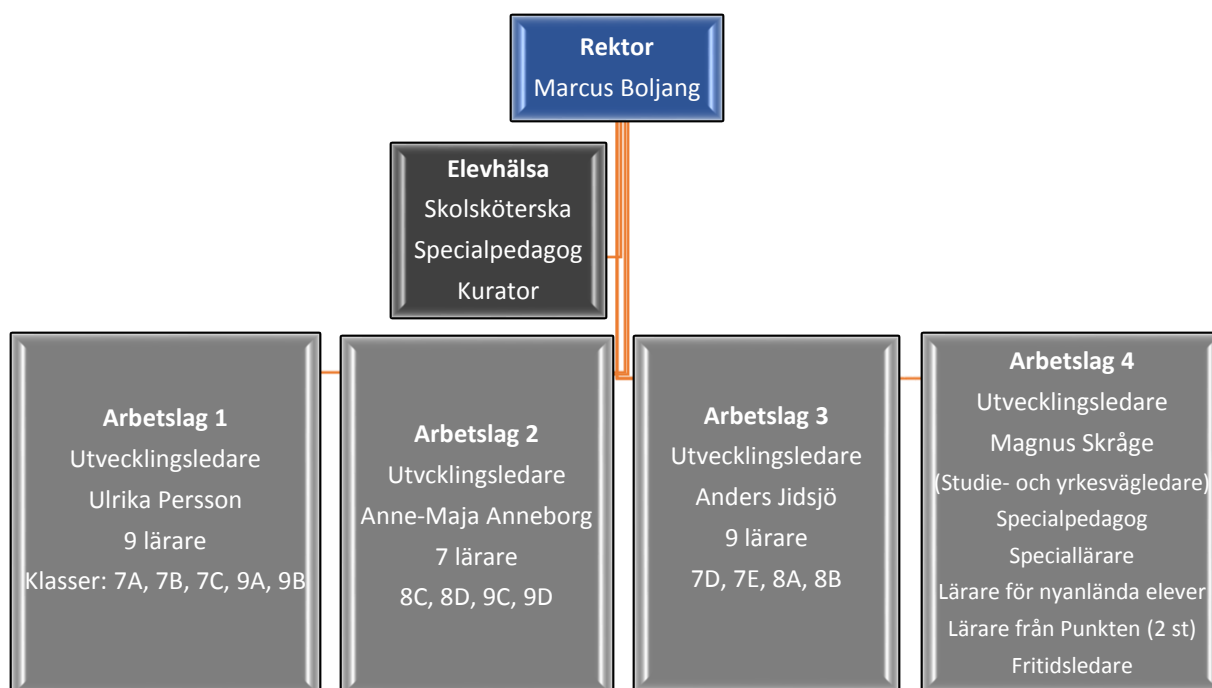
Rektor
Marcus Boljang

Elevhälsa
Skolsköterska
Specialpedagog
Kurator

Arbetslag 1
Utvecklingsledare
Ulrika Persson
9 lärare
Klasser: 7A, 7B, 7C, 9A, 9B

Arbetslag 2
Utvcklingsledare
Anne-Maja Anneborg
7 lärare
8C, 8D, 9C, 9D

Arbetslag 3
Utvecklingsledare
Anders Jidsjö
9 lärare
7D, 7E, 8A, 8B

Arbetslag 4
Utvecklingsledare
Magnus Skråge
(Studie- och yrkesvägledare)
Specialpedagog
Speciallärare
Lärare för nyanlända elever
Lärare från Punkten (2 st)
Fritidsledare